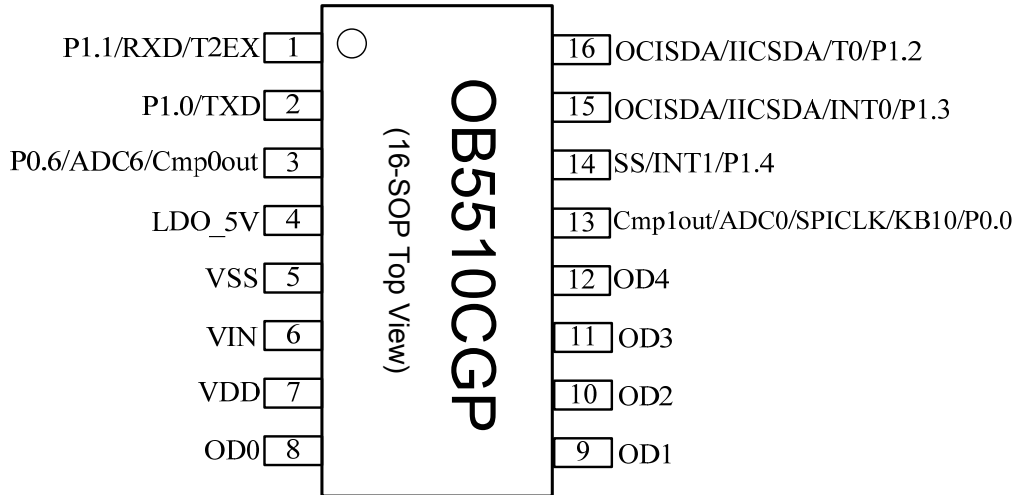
P1.1/RXD/T2EX 1
P1.0/TXD 2
P0.6/ADC6/Cmp0out 3
LDO_5V 4
VSS 5
VIN 6
VDD 7
OD0 8

OB5510CGP
(16-SOP Top View)

16 OCISDA/IICSDA/T0/P1.2
15 OCISDA/IICSDA/INT0/P1.3
14 SS/INT1/P1.4
13 Cmp1out/ADC0/SPICLK/KB10/P0.0
12 OD4
11 OD3
10 OD2
9 OD1